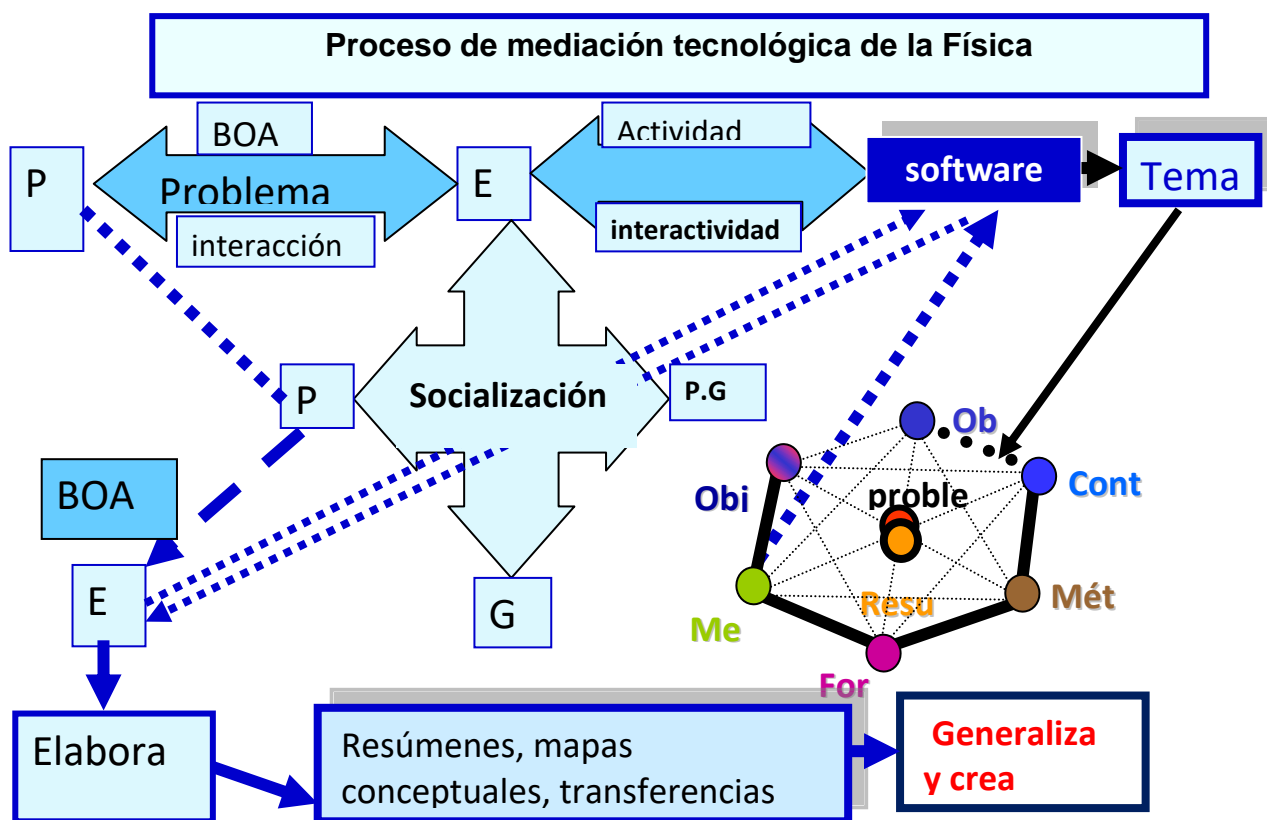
Proceso de mediación tecnológica de la Física

P

BOA

Problema

interacción

E

Actividad

interactividad

software

Tema

P

Socialización

P.G

BOA

E

G

Ob

Obi

proble

Cont

Resu

Mét

Me

For

Elabora

Resúmenes, mapas conceptuales, transferencias

Generaliza y crea